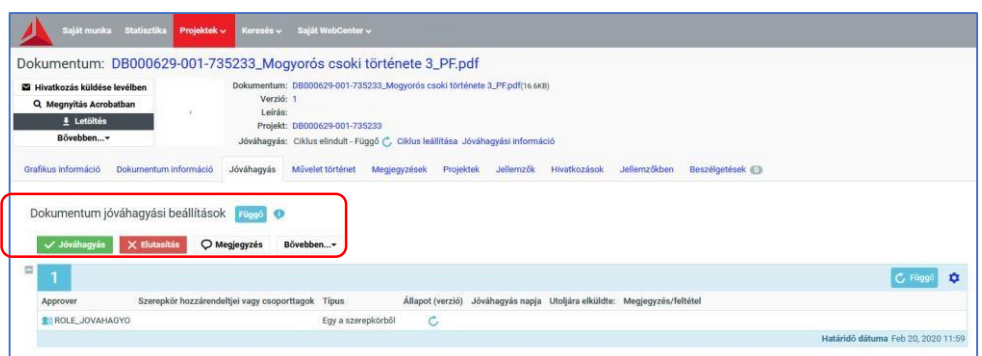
Saját munka Statisztika Projektek Keresés Saját WebCenter

Dokumentum: DB000629-001-735233_Mogyorós csoki története 3_PF.pdf

Hivatkozás küldése levélben
Megnyitás Acrobatban
Letöltés
Bővebben...

Dokumentum: DB000629-001-735233_Mogyorós csoki története 3_PF.pdf(16.6KB)
Verzió: 1
Leírás:
Projekt: DB000629-001-735233
Jóváhagyás: Ciklus elindult - Függő Ciklus leállítása Jóváhagyási információ

Grafikus információ Dokumentum információ Jóváhagyás Művelet történet Megjegyzések Projektek Jellemzők Hivatkozások Jellemzőkben Beszélgetések 0

Dokumentum jóváhagyási beállítások Függő

Jóváhagyás Elutasítás Megjegyzés Bővebben...

1

Függő

| Approver | Szerepkör hozzárendeltjei vagy csoporttagok | Típus | Állapot (verzió) | Jóváhagyás napja | Utoljára elküldte: | Megjegyzés/feltétel |
|---|---|---|---|---|---|---|
| ROLE_JOVAHAGYO | | Egy a szerepkörből | | | | |

Határidő dátuma Feb 20, 2020 11:59